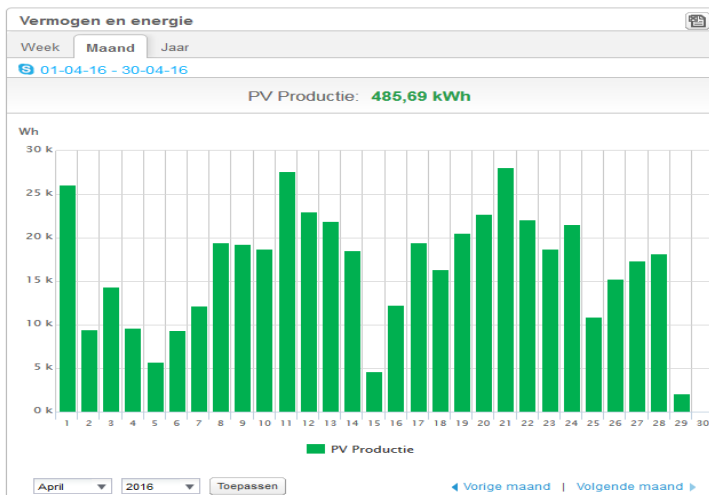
Vermogen en energie

Week | Maand | Jaar

01-04-16 - 30-04-16

PV Productie: 485,69 kWh

Wh

30 k
25 k
20 k
15 k
10 k
5 k
0 k

1 2 3 4 5 6 7 8 9 10 11 12 13 14 15 16 17 18 19 20 21 22 23 24 25 26 27 28 29 30

PV Productie

April 2016 Toepassen

◂ Vorige maand | Volgende maand ▸